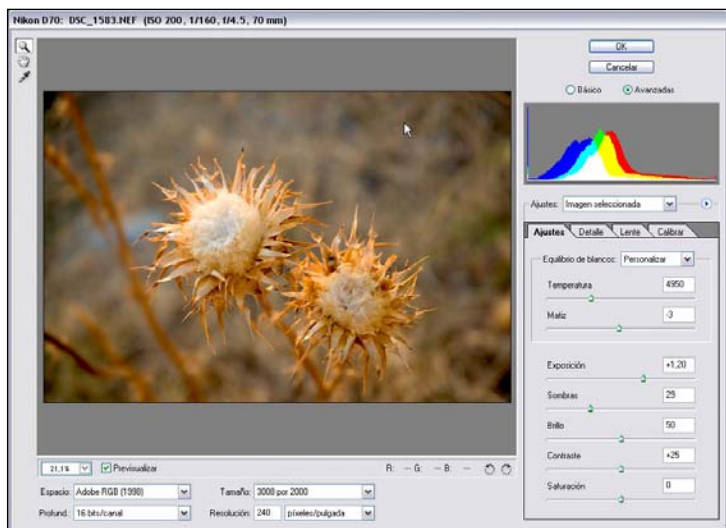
Nikon D70: DSC_1583.NEF (ISO 200, 1/160, f/4.5, 70 mm)

OK
Cancelar
Básico
Avanzadas

Ajustes: Imagen seleccionada

Ajustes
Detalle
Lente
Calibrar

Equilibrio de blancos: Personalizar
Temperatura 4950
Matiz -3

Exposición +1,20
Sombras 29
Brillo 50
Contraste +25
Saturación 0

21,1%
Previsualizar
R: -- G: -- B: --

Espacio: Adobe RGB (1998)
Tamaño: 3008 por 2000
Profund.: 16 bits/canal
Resolución: 240 píxeles/pulgada